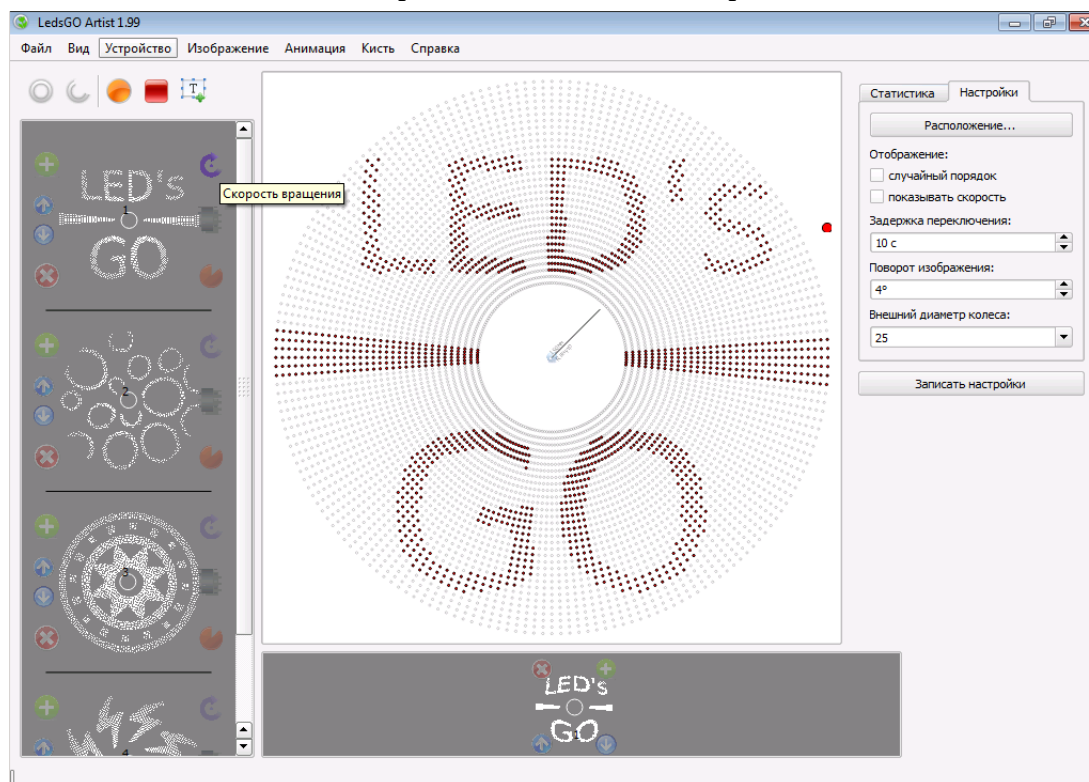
LedsGO Artist 1.99

Файл Вид Устройство Изображение Анимация Кисть Справка

LED's GO

Скорость вращения

LED's GO

Статистика Настройки

Расположение...

Отображение:

случайный порядок

показывать скорость

Задержка переключения:

10 с

Поворот изображения:

4°

Внешний диаметр колеса:

25

Записать настройки

LED's GO